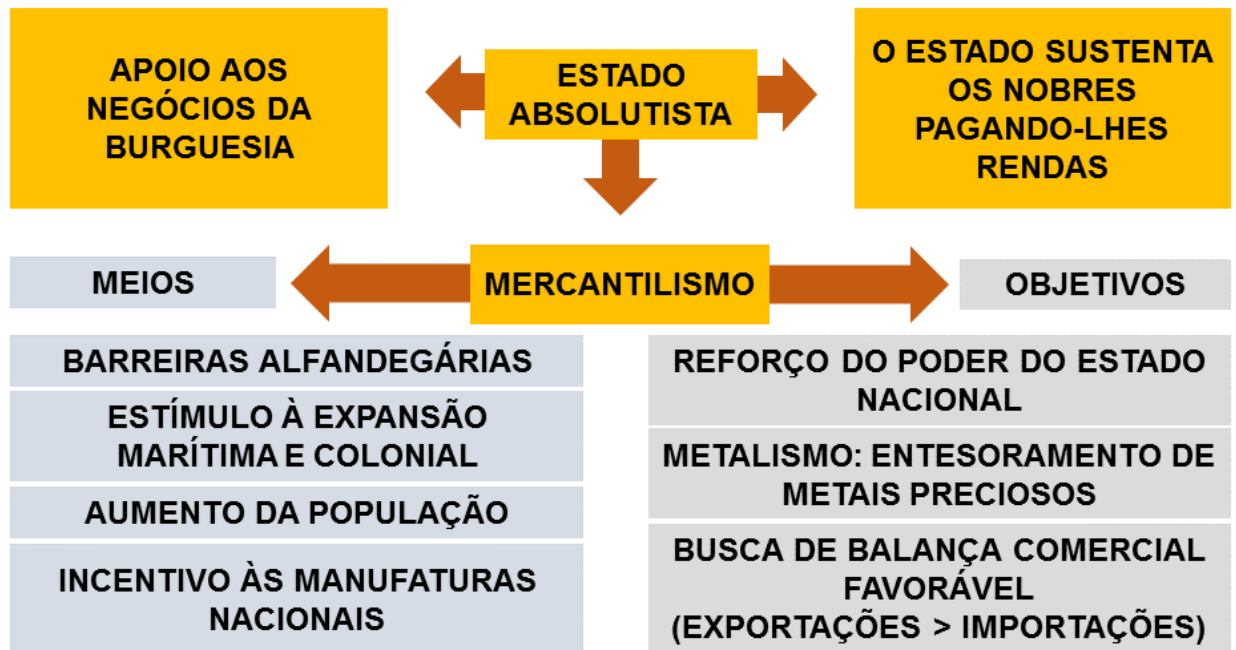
APOIO AOS NEGÓCIOS DA BURGUESIA

ESTADO ABSOLUTISTA

O ESTADO SUSTENTA OS NOBRES PAGANDO-LHES RENDAS

MEIOS

MERCANTILISMO

OBJETIVOS

BARREIRAS ALFANDEGÁRIAS

ESTÍMULO À EXPANSÃO MARÍTIMA E COLONIAL

AUMENTO DA POPULAÇÃO

INCENTIVO ÀS MANUFATURAS NACIONAIS

REFORÇO DO PODER DO ESTADO NACIONAL

METALISMO: ENTESORAMENTO DE METAIS PRECIOSOS

BUSCA DE BALANÇA COMERCIAL FAVORÁVEL (EXPORTAÇÕES > IMPORTAÇÕES)